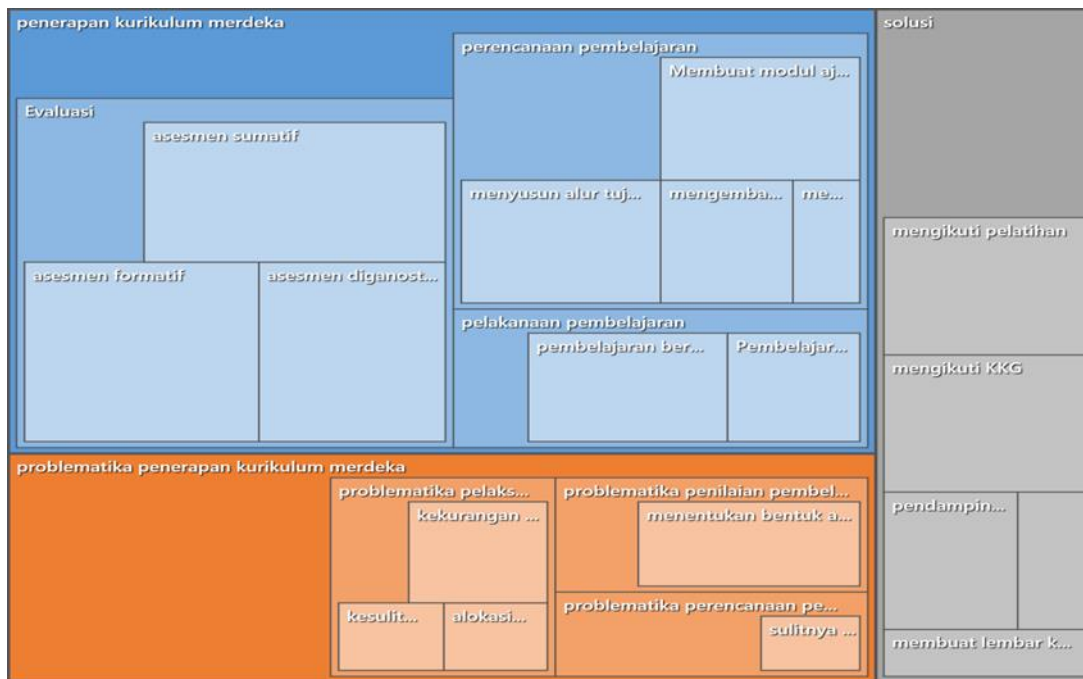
penerapan kurikulum merdeka

Evaluasi

asesmen sumatif

asesmen formatif

asesmen diganost...

perencanaan pembelajaran

Membuat modul aj...

menyusun alur tuj...

mengemba...

me...

pelakanaan pembelajaran

pembelajaran ber...

Pembelajar...

problematika penerapan kurikulum merdeka

problematika pelaks...

kekurangan ...

kesulit...

alokasi...

problematika penilaian pembel...

menentukan bentuk a...

problematika perencanaan pe...

sulitnya ...

solusi

mengikuti pelatihan

mengikuti KKG

pendampin...

membuat lembar k...